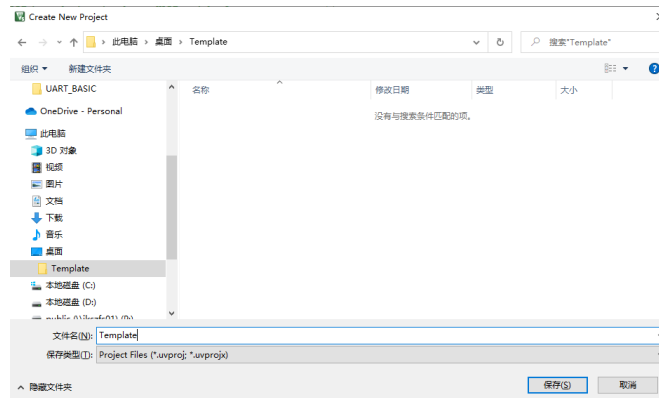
Create New Project

此电脑 › 桌面 › Template

搜索"Template"

组织 ▾　新建文件夹

UART_BASIC
OneDrive - Personal
此电脑
3D 对象
视频
图片
文档
下载
音乐
桌面
Template
本地磁盘 (C:)
本地磁盘 (D:)
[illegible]

| 名称 | 修改日期 | 类型 | 大小 |
|---|---|---|---|
| | 没有与搜索条件匹配的项。 | | |

文件名(N): Template
保存类型(T): Project Files (*.uvproj; *.uvprojx)

隐藏文件夹

保存(S)　取消